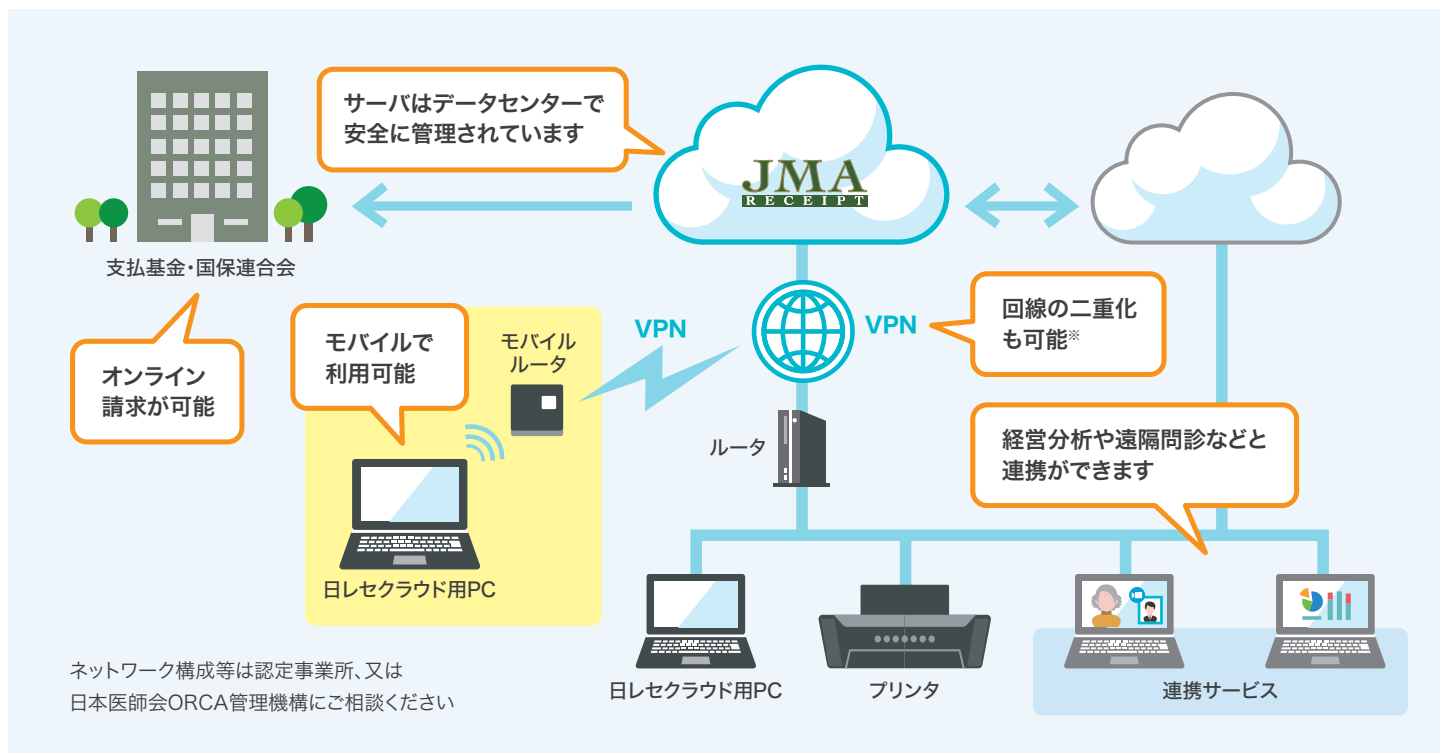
サーバはデータセンターで安全に管理されています

JMA RECEIPT

支払基金・国保連合会

オンライン請求が可能

モバイルで利用可能

モバイルルータ

VPN

VPN

回線の二重化も可能※

ルータ

経営分析や遠隔問診などと連携ができます

日レセクラウド用PC

ネットワーク構成等は認定事業所、又は日本医師会ORCA管理機構にご相談ください

日レセクラウド用PC

プリンタ

連携サービス